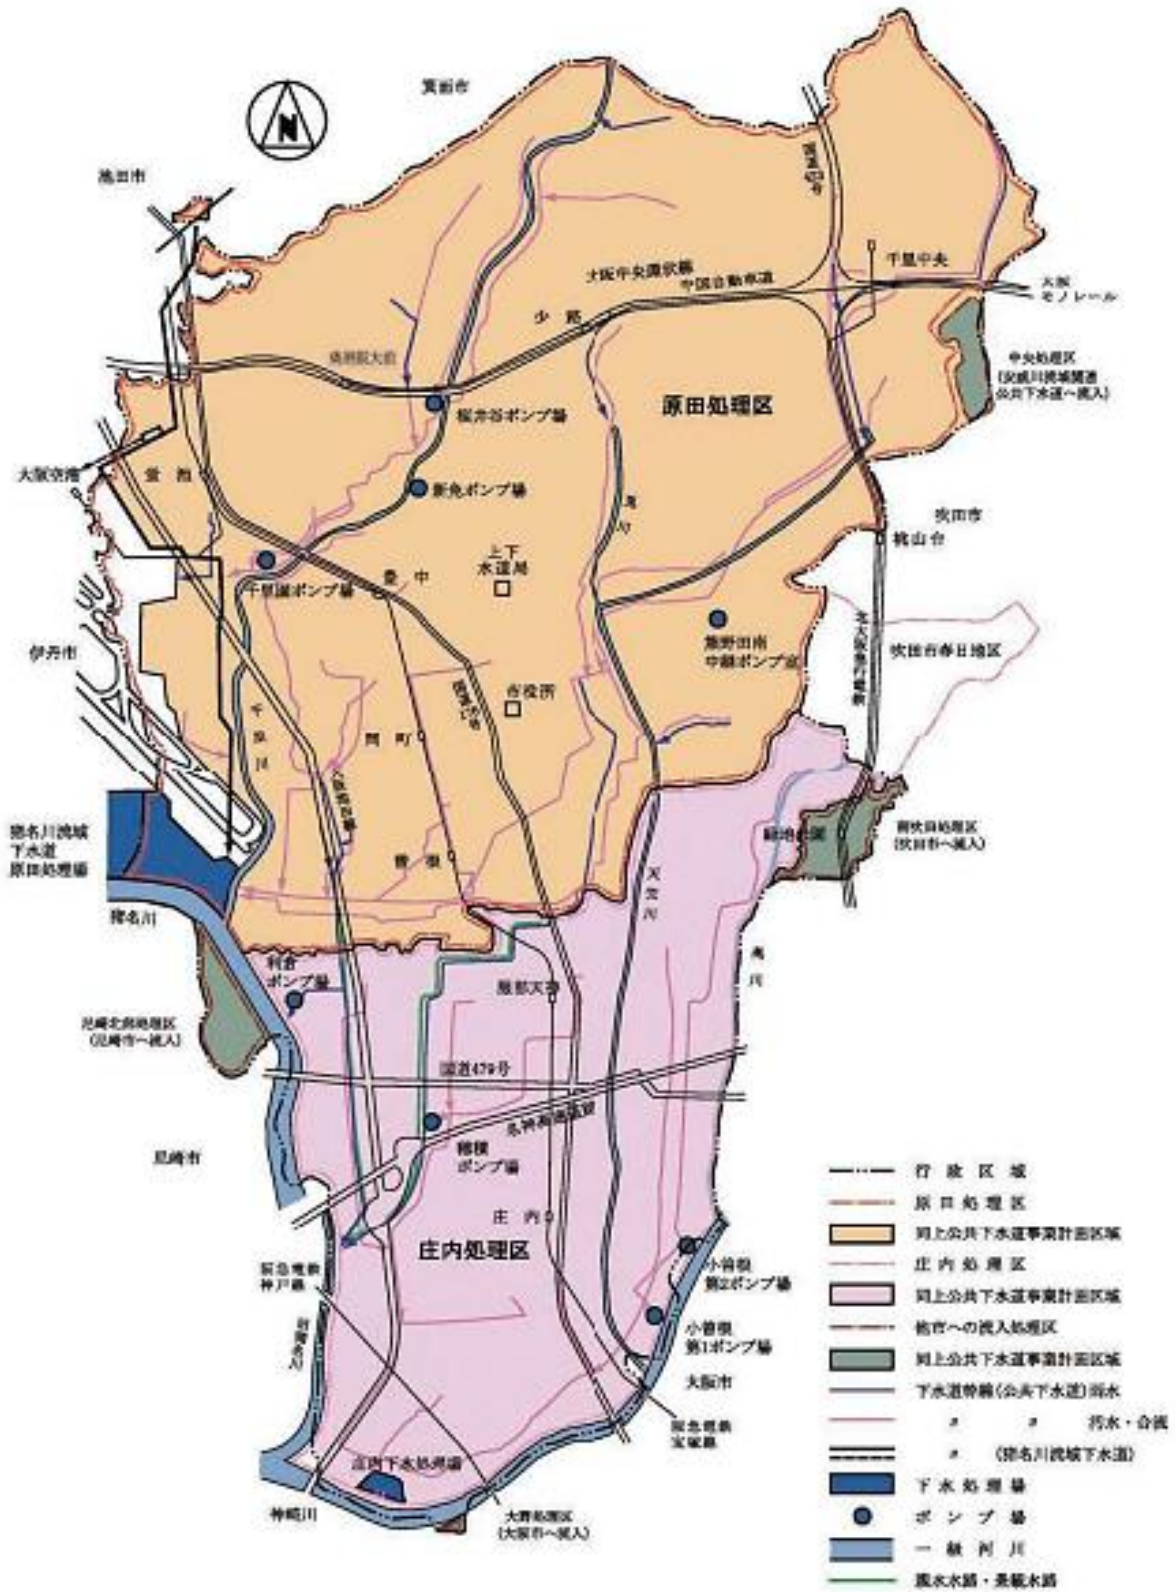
N

箕面市

池田市

国道423号

千里中央

大阪中央環状線

中国自動車道

大阪モノレール

少路

阪急宝塚線

中央処理区
(安威川流域関連公共下水道へ流入)

原田処理区

桜井谷ポンプ場

大阪空港

新免ポンプ場

吹田市

桃山台

上下水道局

豊中

千里園ポンプ場

熊野田南中継ポンプ室

北大阪急行電鉄

吹田市春日地区

伊丹市

市役所

国道176号

千里川

岡町

阪神高速道路

服部緑地

南吹田処理区
(吹田市へ流入)

猪名川流域下水道原田処理場

曽根

猪名川

天竺川

高川

利倉ポンプ場

服部天神

尼崎北部処理区
(尼崎市へ流入)

国道479号

名神高速道路

尼崎市

穂積ポンプ場

庄内

庄内処理区

小曽根第2ポンプ場

阪急電鉄神戸線

小曽根第1ポンプ場

大阪市

阪急電鉄宝塚線

庄内下水処理場

神崎川

大野処理区
(大阪市へ流入)

行政区域

原田処理区

同上公共下水道事業計画区域

庄内処理区

同上公共下水道事業計画区域

他市への流入処理区

同上公共下水道事業計画区域

下水道幹線(公共下水道)雨水

〃 〃 汚水・合流

〃 (猪名川流域下水道)

下水処理場

ポンプ場

一級河川

農水水路・長期水路